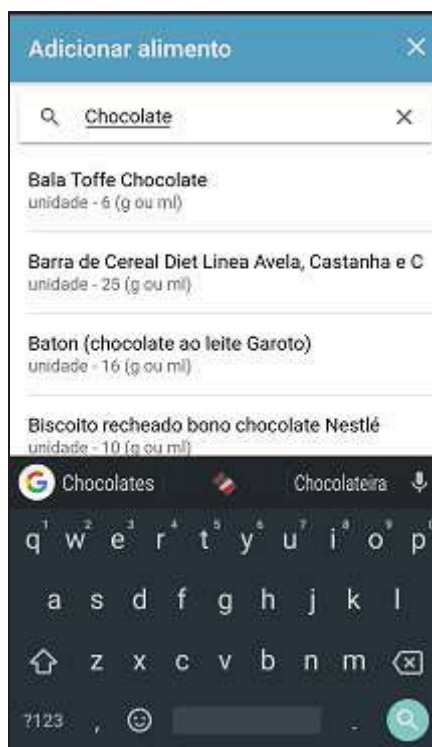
Adicionar alimento

Chocolate

Bala Toffe Chocolate
unidade - 6 (g ou ml)

Barra de Cereal Diet Linea Avela, Castanha e C
unidade - 25 (g ou ml)

Baton (chocolate ao leite Garoto)
unidade - 16 (g ou ml)

Biscoito recheado bono chocolate Nestlé
unidade - 10 (g ou ml)

Chocolates Chocolateira

q w e r t y u i o p
1 2 3 4 5 6 7 8 9 0
a s d f g h j k l
z x c v b n m
?123 , .